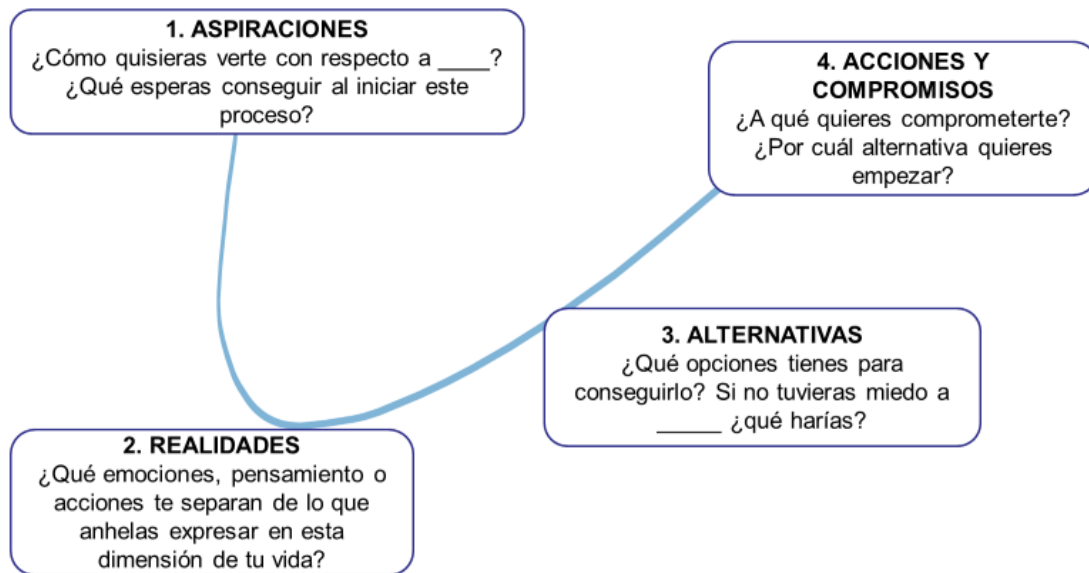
1. ASPIRACIONES
¿Cómo quisieras verte con respecto a ____? ¿Qué esperas conseguir al iniciar este proceso?

2. REALIDADES
¿Qué emociones, pensamiento o acciones te separan de lo que anhelas expresar en esta dimensión de tu vida?

3. ALTERNATIVAS
¿Qué opciones tienes para conseguirlo? Si no tuvieras miedo a ______ ¿qué harías?

4. ACCIONES Y COMPROMISOS
¿A qué quieres comprometerte? ¿Por cuál alternativa quieres empezar?